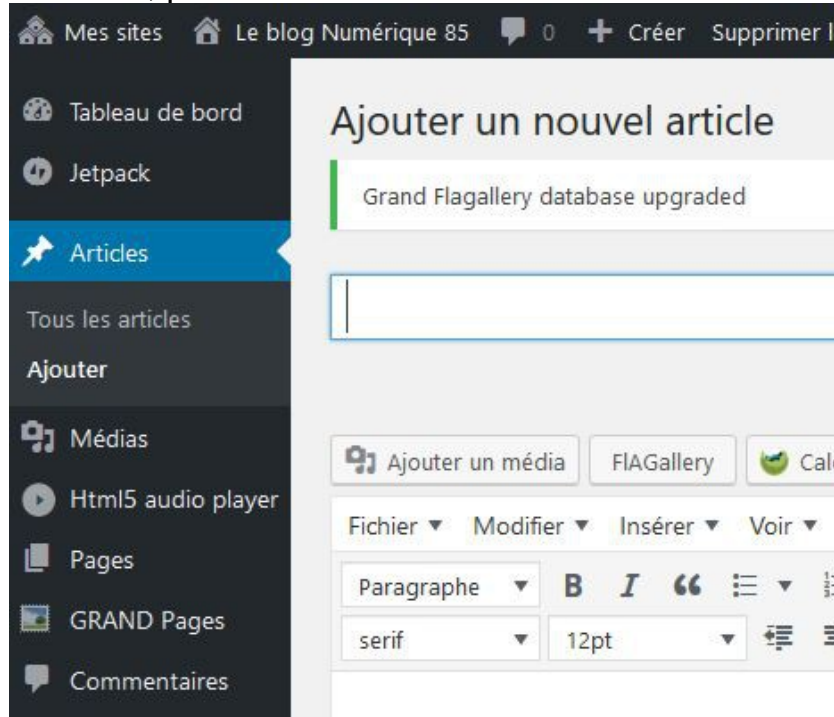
Mes sites Le blog Numérique 85 0 + Créer Supprimer l

Tableau de bord
Jetpack
Articles
Tous les articles
Ajouter
Médias
Html5 audio player
Pages
GRAND Pages
Commentaires

Ajouter un nouvel article

Grand Flagallery database upgraded

Ajouter un média FlAGallery Cal

Fichier ▼ Modifier ▼ Insérer ▼ Voir ▼

Paragraphe ▼ B I 66

serif ▼ 12pt ▼